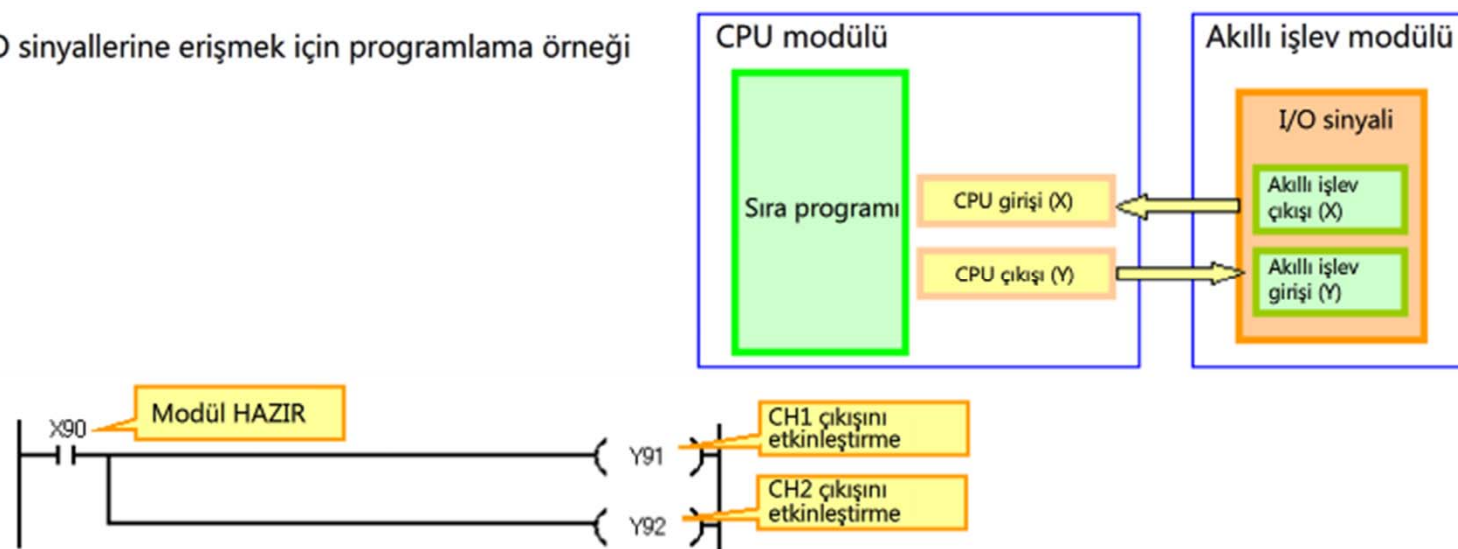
O sinyallerine erişmek için programlama örneği

CPU modülü

Sıra programı

CPU girişi (X)

CPU çıkışı (Y)

Akıllı işlev modülü

I/O sinyali

Akıllı işlev çıkışı (X)

Akıllı işlev girişi (Y)

X90

Modül HAZIR

Y91

CH1 çıkışını etkinleştirme

Y92

CH2 çıkışını etkinleştirme